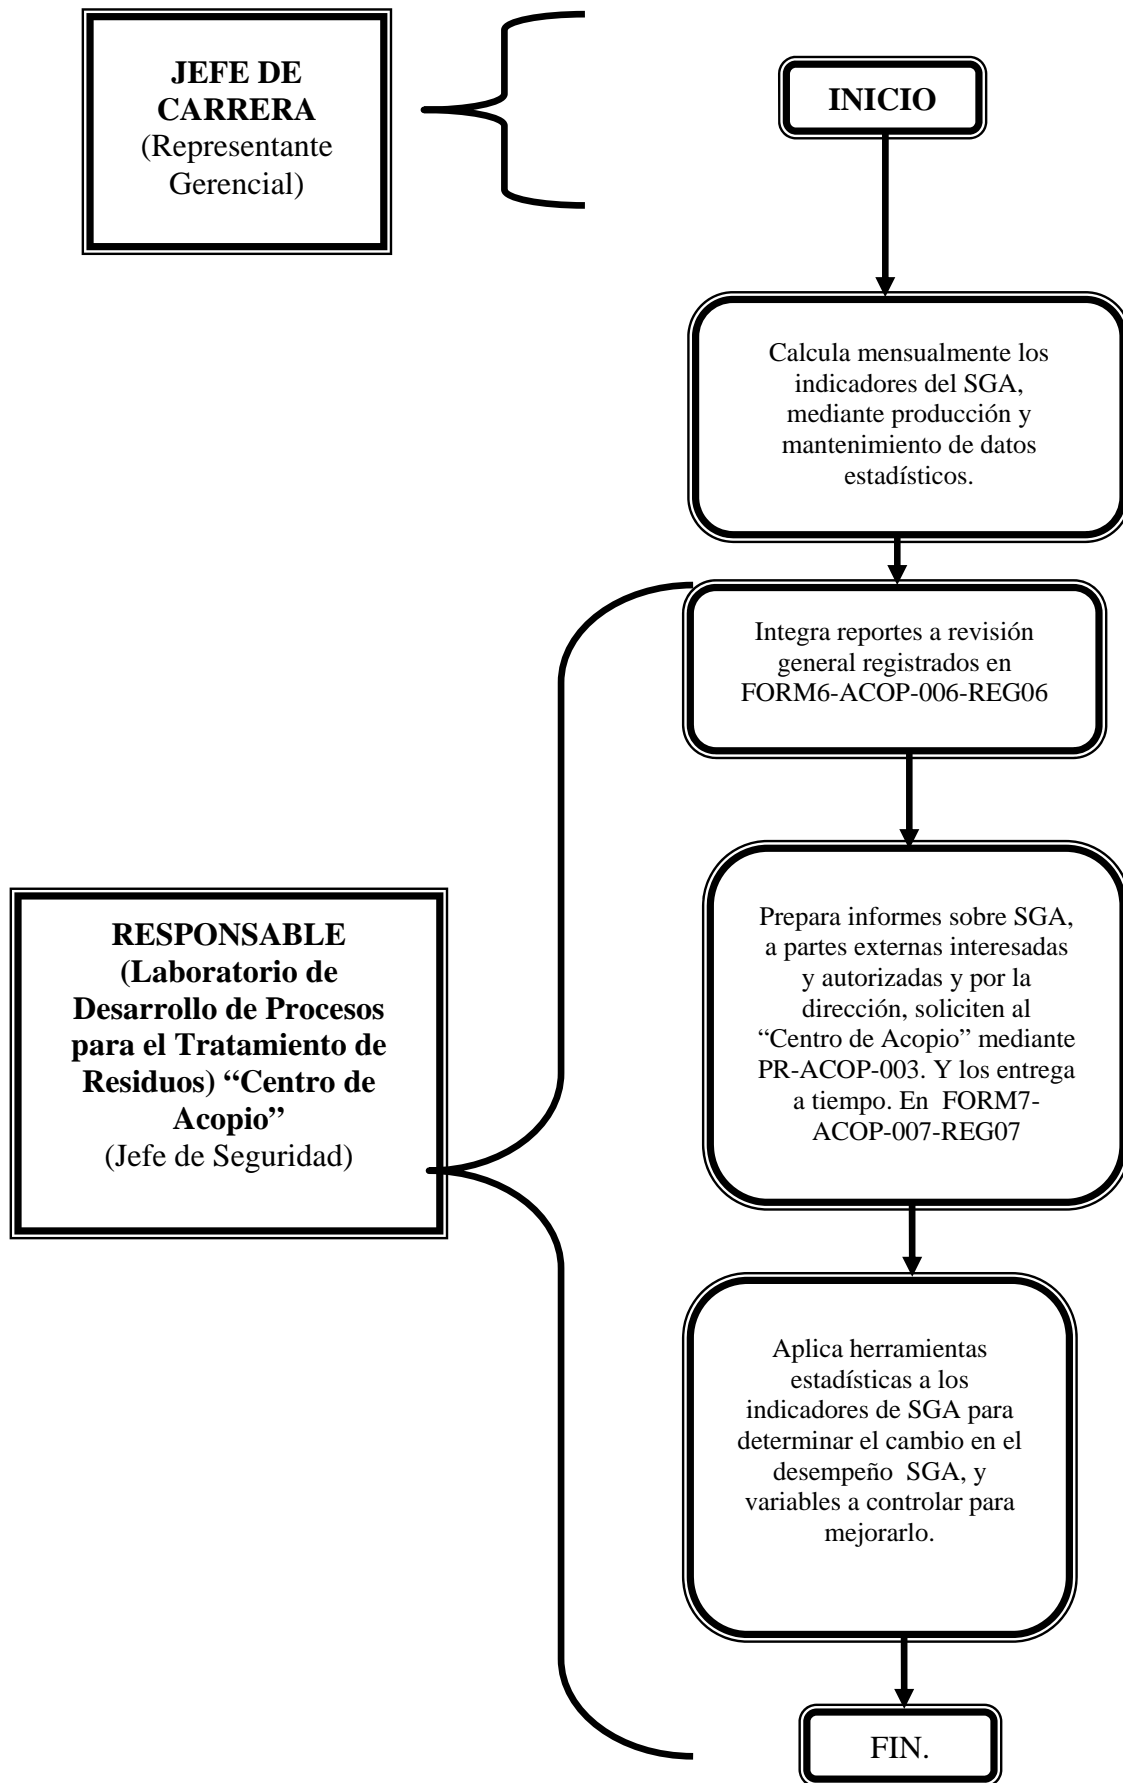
JEFE DE CARRERA
(Representante Gerencial)

INICIO

Calcula mensualmente los indicadores del SGA, mediante producción y mantenimiento de datos estadísticos.

Integra reportes a revisión general registrados en FORM6-ACOP-006-REG06

RESPONSABLE (Laboratorio de Desarrollo de Procesos para el Tratamiento de Residuos) "Centro de Acopio"
(Jefe de Seguridad)

Prepara informes sobre SGA, a partes externas interesadas y autorizadas y por la dirección, soliciten al "Centro de Acopio" mediante PR-ACOP-003. Y los entrega a tiempo. En FORM7-ACOP-007-REG07

Aplica herramientas estadísticas a los indicadores de SGA para determinar el cambio en el desempeño SGA, y variables a controlar para mejorarlo.

FIN.